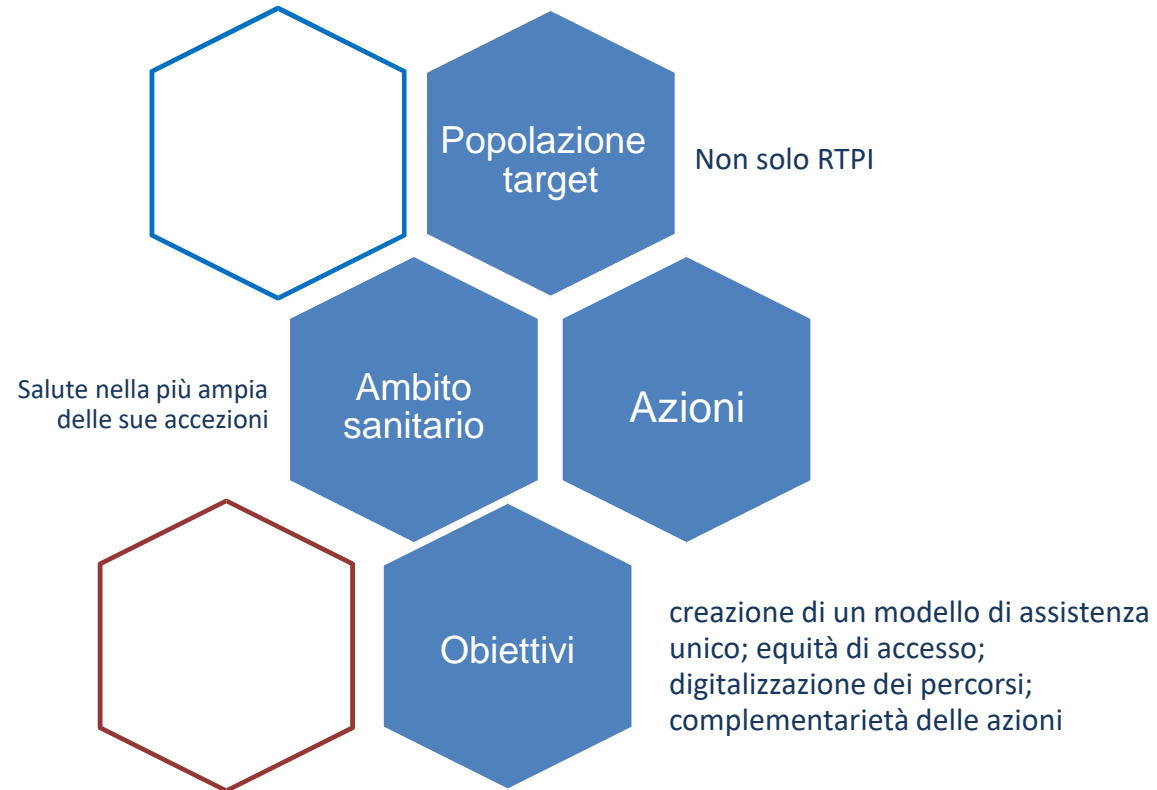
Popolazione target

Non solo RTPI

Salute nella più ampia delle sue accezioni

Ambito sanitario

Azioni

Obiettivi

creazione di un modello di assistenza unico; equità di accesso; digitalizzazione dei percorsi; complementarietà delle azioni